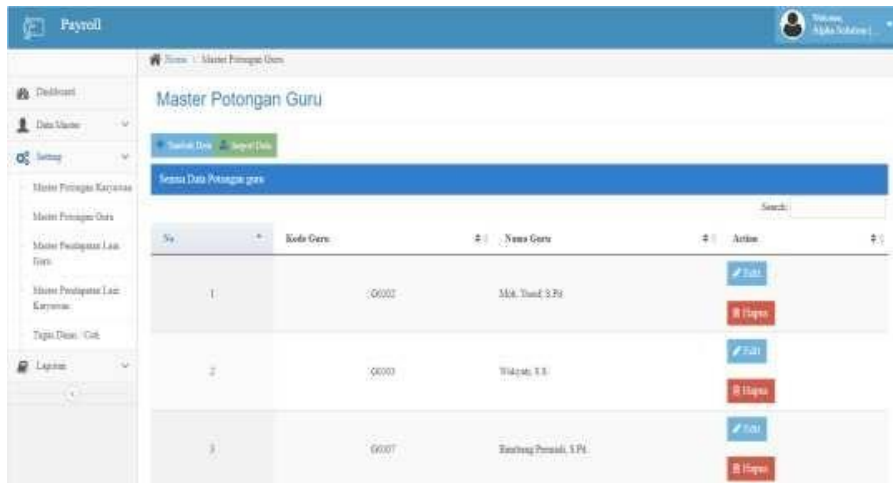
Payroll

Welcome, Alpha Solution (...

Home / Master Potongan Guru

Dashboard

Data Master

Setting

Master Potongan Karyawan

Master Potongan Guru

Master Pendapatan Lain Guru

Master Pendapatan Lain Karyawan

Tugas Dinas / Cuti

Laporan

Master Potongan Guru

Tambah Data | Import Data

Semua Data Potongan guru

Search:

| No | Kode Guru | Nama Guru | Action |
|---|---|---|---|
| 1 | G0002 | Moh. Yusuf, S.Pd. | Edit Hapus |
| 2 | G0003 | Wakyati, S.S. | Edit Hapus |
| 3 | G0007 | Bambang Pramudi, S.Pd. | Edit Hapus |